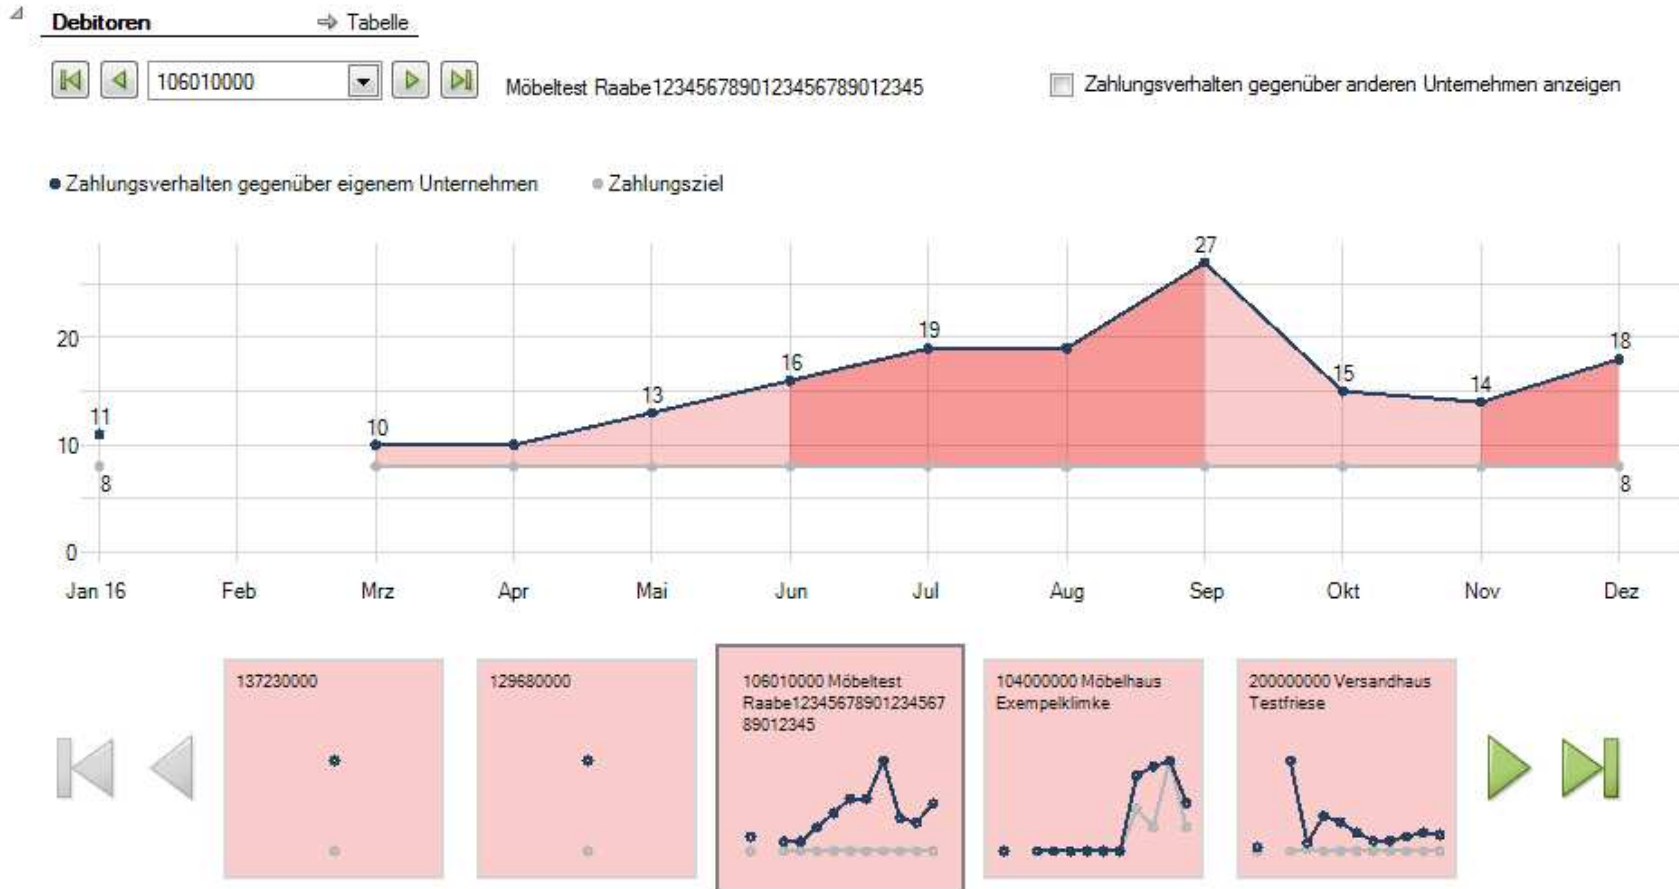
Debitoren ⇨ Tabelle

106010000 Möbeltest Raabe1234567890123456789012345

Zahlungsverhalten gegenüber anderen Unternehmen anzeigen

Zahlungsverhalten gegenüber eigenem Unternehmen Zahlungsziel

27
20 19
16 18
13 15 14
11
10 10
8 8
0

Jan 16 Feb Mrz Apr Mai Jun Jul Aug Sep Okt Nov Dez

137230000

129680000

106010000 Möbeltest Raabe1234567890123456789012345

104000000 Möbelhaus Exempelklimke

200000000 Versandhaus Testfriese